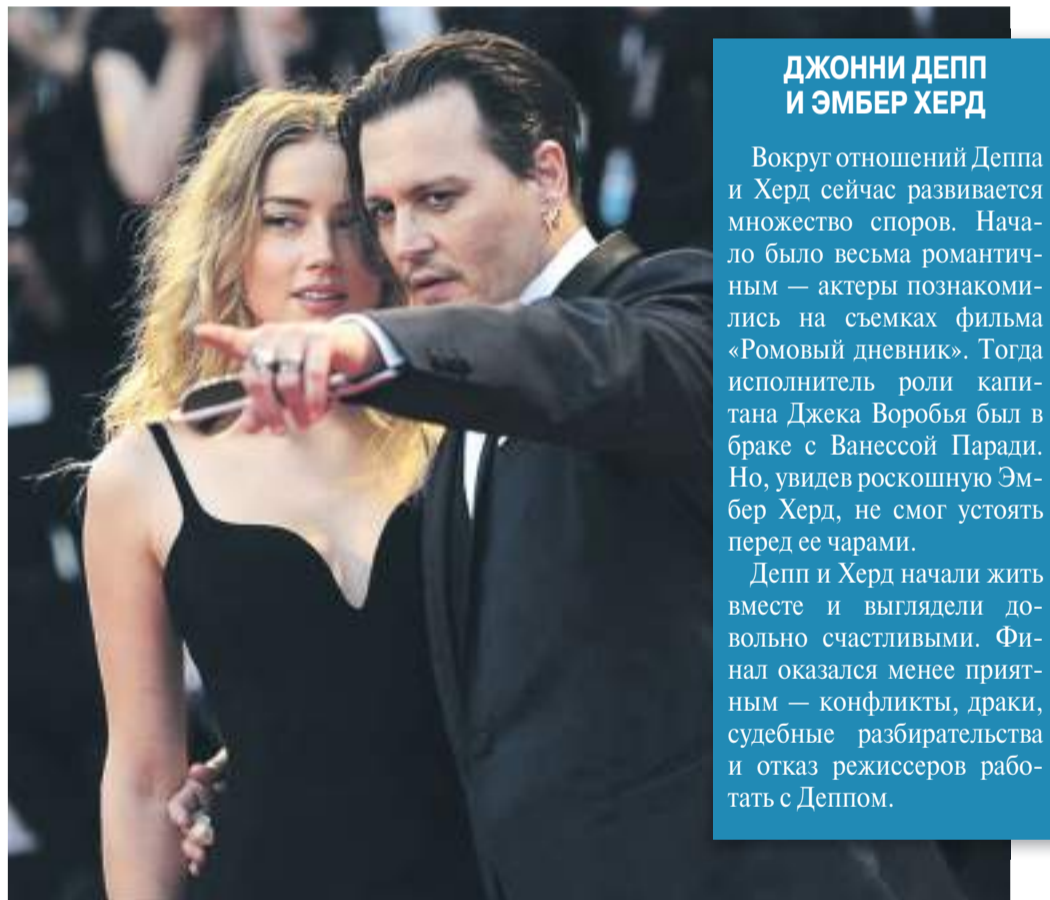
ДЖОННИ ДЕПП И ЭМБЕР ХЕРД

Вокруг отношений Деппа и Херд сейчас развивается множество споров. Начало было весьма романтичным — актеры познакомились на съемках фильма «Ромовый дневник». Тогда исполнитель роли капитана Джека Воробья был в браке с Ванессой Паради. Но, увидев роскошную Эмбер Херд, не смог устоять перед ее чарами.

Депп и Херд начали жить вместе и выглядели довольно счастливыми. Финал оказался менее приятным — конфликты, драки, судебные разбирательства и отказ режиссеров работать с Деппом.